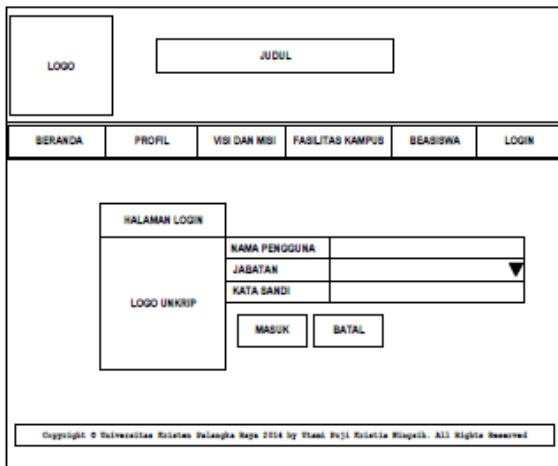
LOGO

JUDUL

BERANDA
PROFIL
VISI DAN MISI
FASILITAS KAMPUS
BEASISWA
LOGIN

HALAMAN LOGIN

LOGO UNKRIP

NAMA PENGGUNA
JABATAN
KATA SANDI

MASUK
BATAL

Copyright © Universitas Kristen Palangka Raya 2014 by Utami Puji Kristia Ningsih. All Rights Reserved